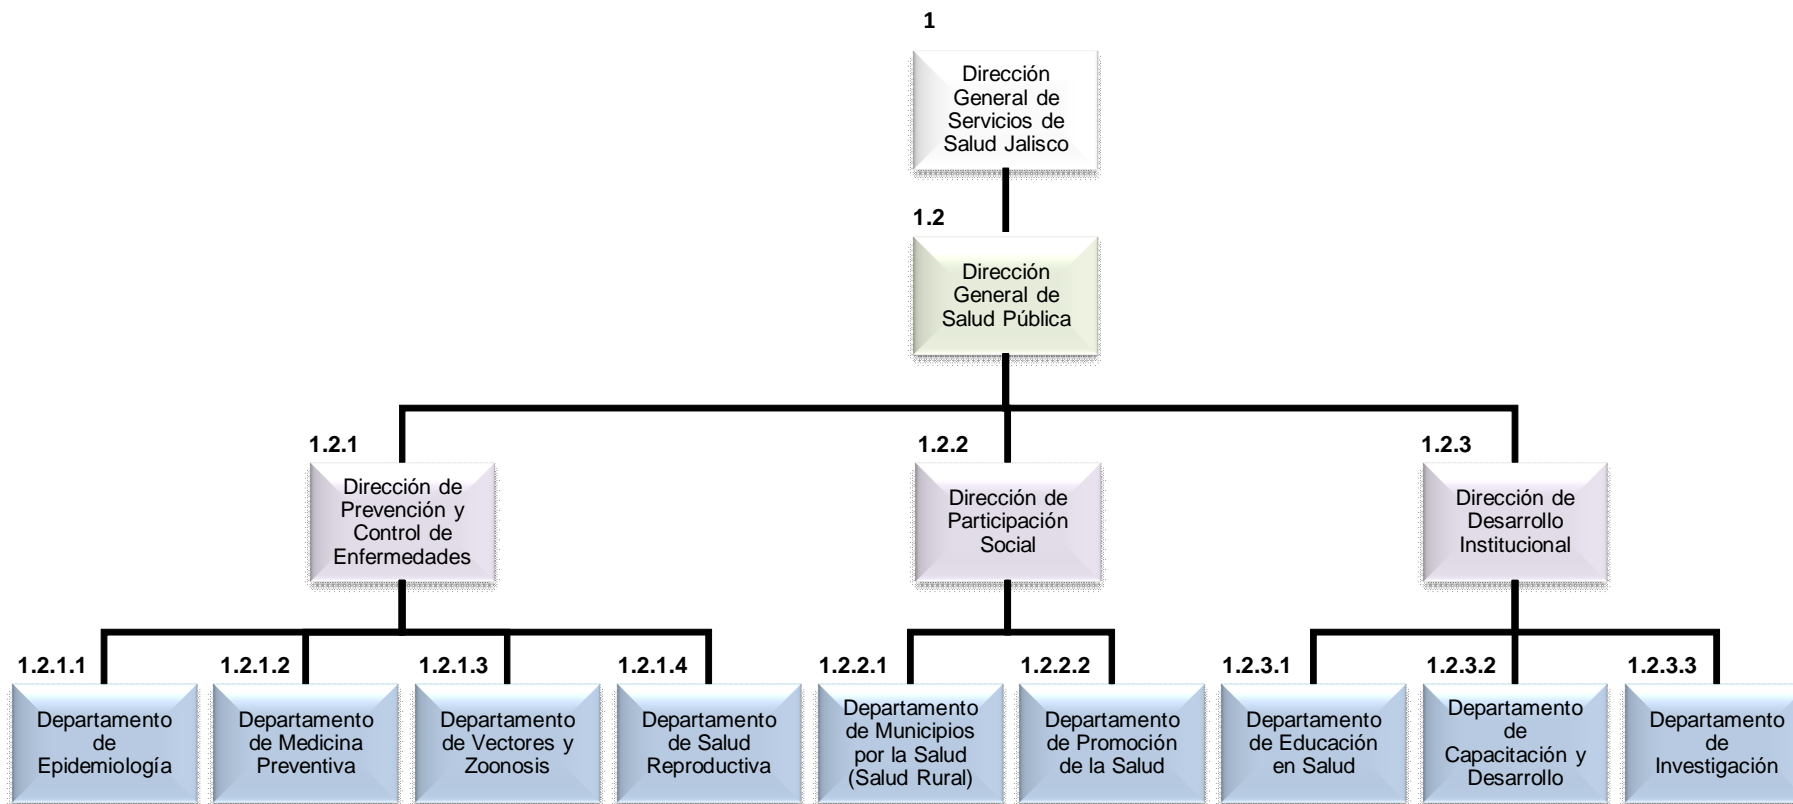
1

Dirección General de Servicios de Salud Jalisco

1.2

Dirección General de Salud Pública

1.2.1

Dirección de Prevención y Control de Enfermedades

1.2.2

Dirección de Participación Social

1.2.3

Dirección de Desarrollo Institucional

1.2.1.1

Departamento de Epidemiología

1.2.1.2

Departamento de Medicina Preventiva

1.2.1.3

Departamento de Vectores y Zoonosis

1.2.1.4

Departamento de Salud Reproductiva

1.2.2.1

Departamento de Municipios por la Salud (Salud Rural)

1.2.2.2

Departamento de Promoción de la Salud

1.2.3.1

Departamento de Educación en Salud

1.2.3.2

Departamento de Capacitación y Desarrollo

1.2.3.3

Departamento de Investigación